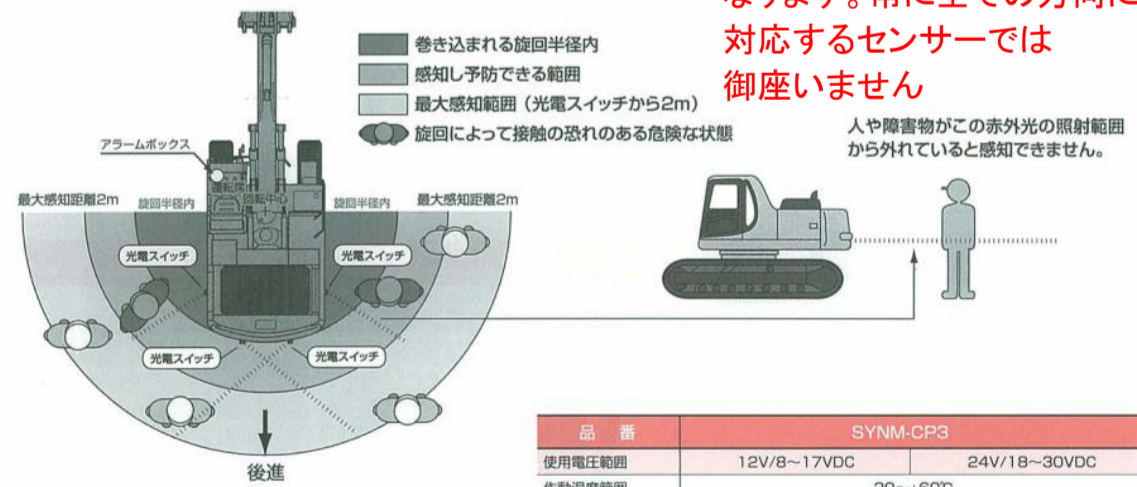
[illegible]
対応するセンサーでは
御座いません

巻き込まれる旋回半径内
感知し予防できる範囲
最大感知範囲（光電スイッチから2m）
旋回によって接触の恐れのある危険な状態

アラームボックス
運転席
回転中心
最大感知距離2m
旋回半径内
旋回半径内
最大感知距離2m
光電スイッチ
光電スイッチ
光電スイッチ
光電スイッチ
後進

人や障害物がこの赤外光の照射範囲から外れていると感知できません。

| 品　番 | SYNM-CP3 | |
|---|---|---|
| 使用電圧範囲 | 12V/8～17VDC | 24V/18～30VDC |
| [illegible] | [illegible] | |